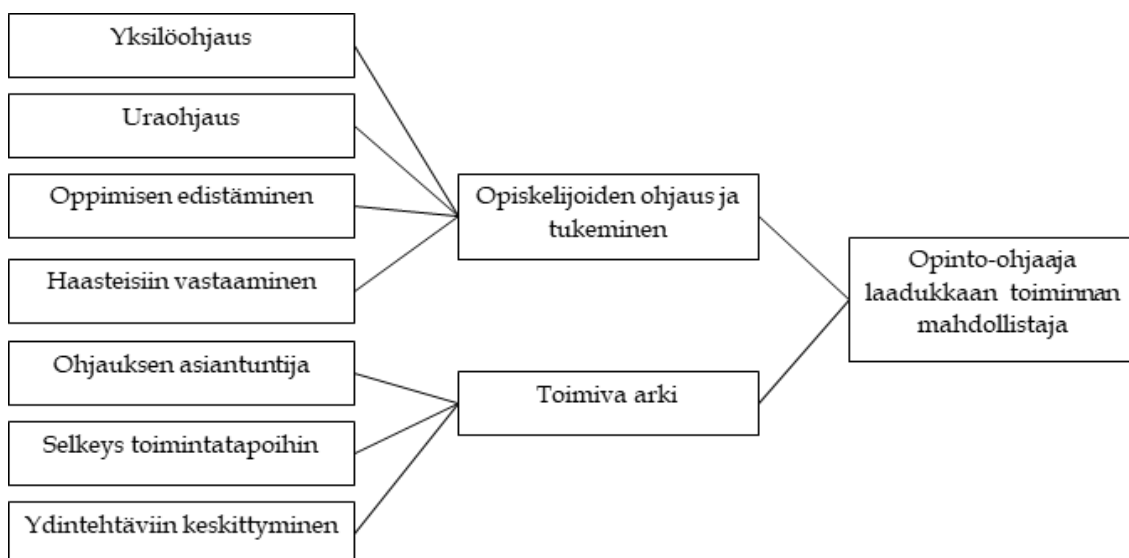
Yksilöohjaus

Uraohjaus

Oppimisen edistäminen

Haasteisiin vastaaminen

Ohjauksen asiantuntija

Selkeys toimintatapoihin

Ydintehtäviin keskittyminen

Opiskelijoiden ohjaus ja tukeminen

Toimiva arki

Opinto-ohjaaja laadukkaan toiminnan mahdollistaja